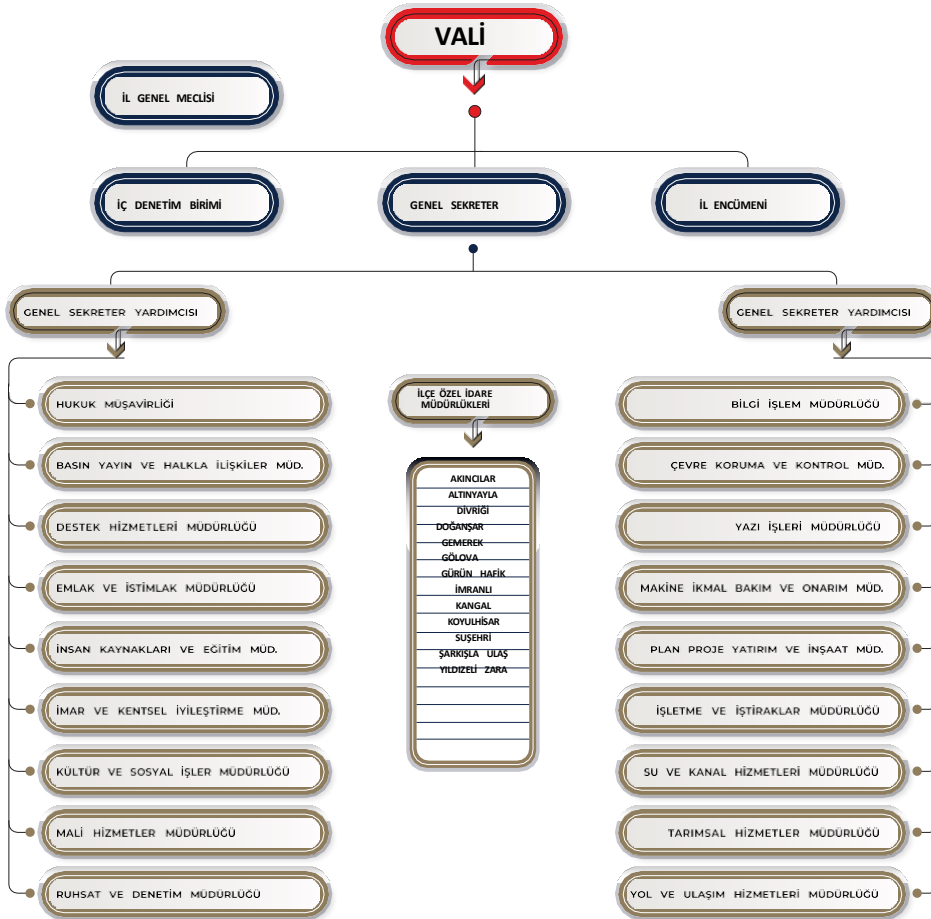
VALİ

İL GENEL MECLİSİ

İÇ DENETİM BİRİMİ

GENEL SEKRETER

İL ENCÜMENİ

GENEL SEKRETER YARDIMCISI

GENEL SEKRETER YARDIMCISI

HUKUK MÜŞAVİRLİĞİ

BASIN YAYIN VE HALKLA İLİŞKİLER MÜD.

DESTEK HİZMETLERİ MÜDÜRLÜĞÜ

EMLAK VE İSTİMLAK MÜDÜRLÜĞÜ

İNSAN KAYNAKLARI VE EĞİTİM MÜD.

İMAR VE KENTSEL İYİLEŞTİRME MÜD.

KÜLTÜR VE SOSYAL İŞLER MÜDÜRLÜĞÜ

MALİ HİZMETLER MÜDÜRLÜĞÜ

RUHSAT VE DENETİM MÜDÜRLÜĞÜ

İLÇE ÖZEL İDARE MÜDÜRLÜKLERİ

AKINCILAR
ALTINYAYLA
DİVRİĞİ
DOĞANŞAR
GEMEREK
GÖLOVA
GÜRÜN HAFİK
İMRANLI
KANGAL
KOYULHİSAR
SUŞEHRİ
ŞARKIŞLA ULAŞ
YILDIZELİ ZARA

BİLGİ İŞLEM MÜDÜRLÜĞÜ

ÇEVRE KORUMA VE KONTROL MÜD.

YAZI İŞLERİ MÜDÜRLÜĞÜ

MAKİNE İKMAL BAKIM VE ONARIM MÜD.

PLAN PROJE YATIRIM VE İNŞAAT MÜD.

İŞLETME VE İŞTİRAKLAR MÜDÜRLÜĞÜ

SU VE KANAL HİZMETLERİ MÜDÜRLÜĞÜ

TARIMSAL HİZMETLER MÜDÜRLÜĞÜ

YOL VE ULAŞIM HİZMETLERİ MÜDÜRLÜĞÜ